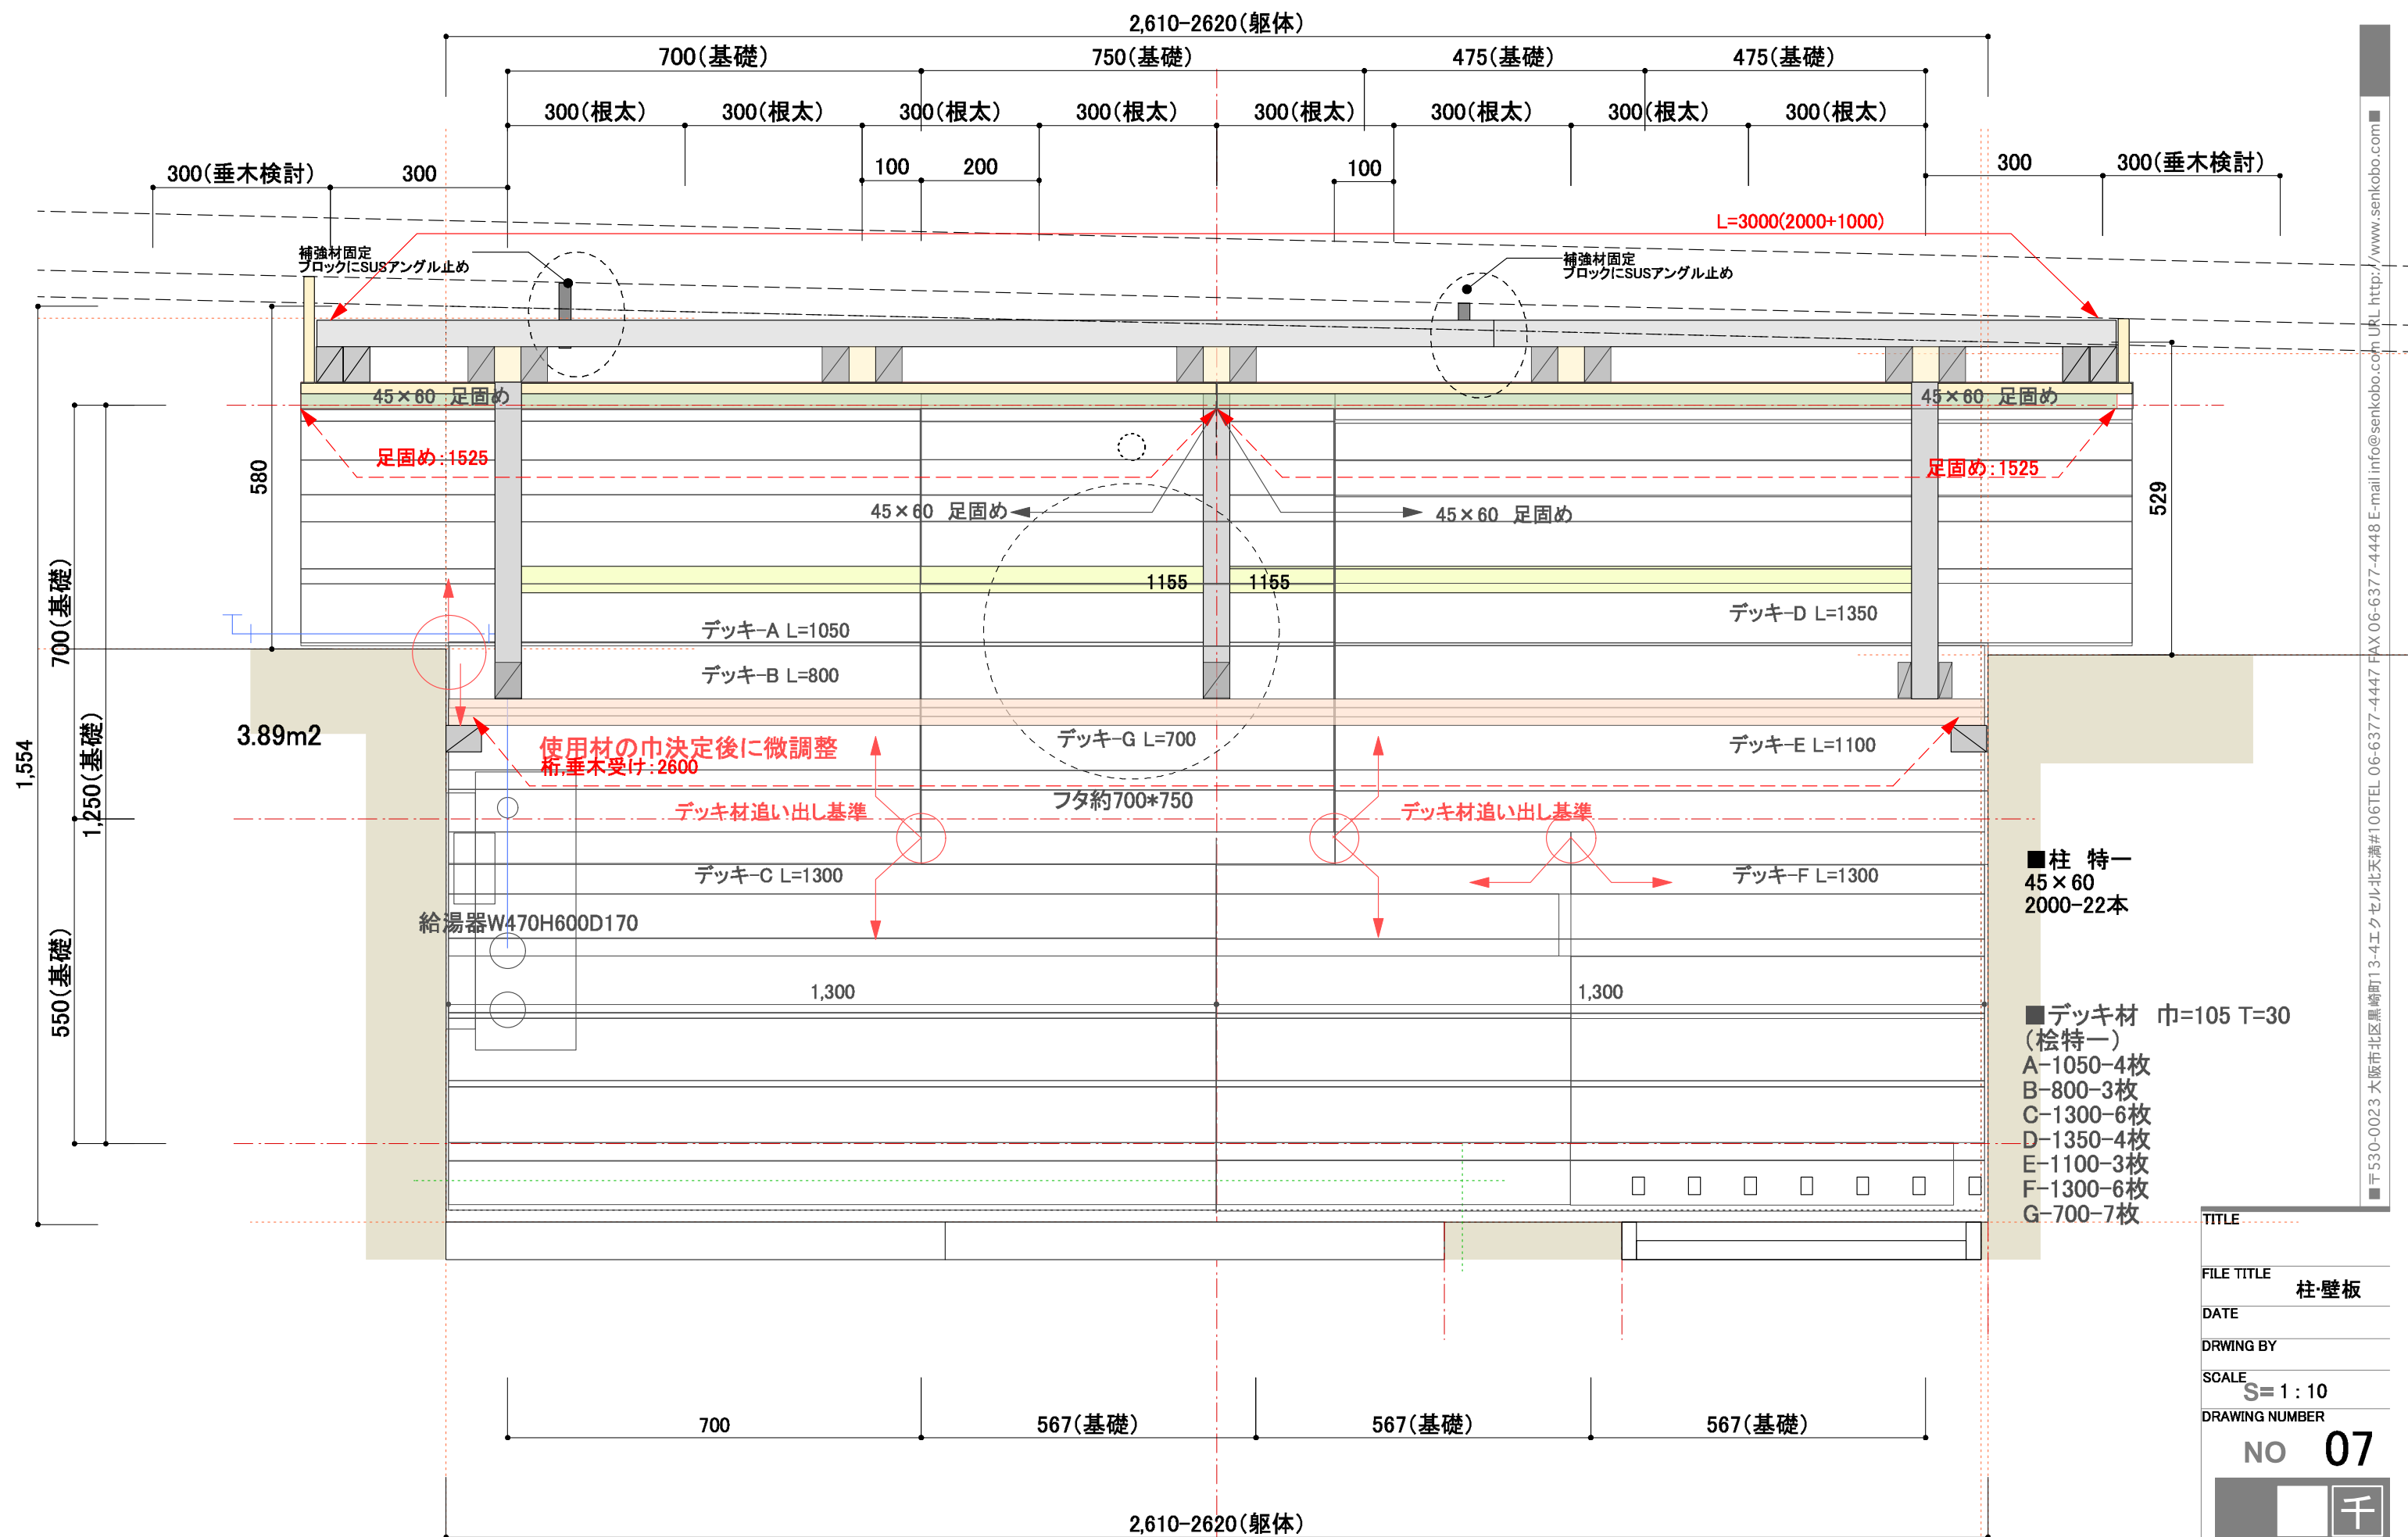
2,610-2620(躯体)

700(基礎)
750(基礎)
475(基礎)
475(基礎)

300(根太)
300(根太)
300(根太)
300(根太)
300(根太)
300(根太)
300(根太)
300(根太)

300(垂木検討)
300
100
200
100
300
300(垂木検討)

L=3000(2000+1000)

補強材固定
ブロックにSUSアングル止め

補強材固定
ブロックにSUSアングル止め

45×60 足固め
45×60 足固め

足固め:1525
足固め:1525

45×60 足固め
45×60 足固め

580
529

1155
1155

デッキ-A L=1050
デッキ-B L=800
デッキ-D L=1350

3.89m2

使用材の巾決定後に微調整
桁,垂木受け:2600

デッキ-G L=700
デッキ-E L=1100
フタ約700*750

デッキ材追い出し基準
デッキ材追い出し基準

デッキ-C L=1300
デッキ-F L=1300

給湯器W470H600D170

1,300
1,300

700(基礎)
1,554
1,250(基礎)
550(基礎)

■柱 特一
45×60
2000-22本

■デッキ材 巾=105 T=30
(桧特一)
A-1050-4枚
B-800-3枚
C-1300-6枚
D-1350-4枚
E-1100-3枚
F-1300-6枚
G-700-7枚

700
567(基礎)
567(基礎)
567(基礎)

2,610-2620(躯体)

■〒530-0023 大阪市北区黒崎町13-4エクセル北天満#106TEL 06-6377-4447 FAX 06-6377-4448 E-mail info@senkobo.com URL http://www.senkobo.com ■

TITLE
FILE TITLE 柱·壁板
DATE
DRWING BY
SCALE S=1:10
DRAWING NUMBER
NO 07
千